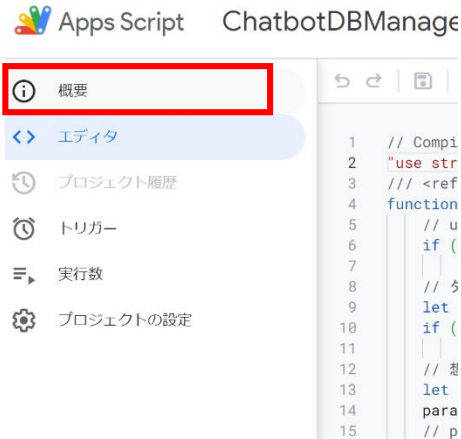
Apps Script ChatbotDBManage

概要
エディタ
プロジェクト履歴
トリガー
実行数
プロジェクトの設定

1 // Compi
2 "use str
3 /// <ref
4 function
5 // u
6 if (
7
8 // タ
9 let
10 if (
11
12 // 想
13 let
14 para
15 // p